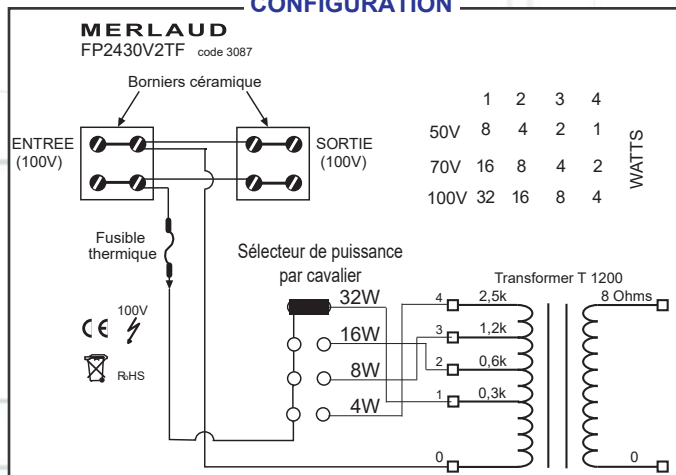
CONFIGURATION

MERLAUD
FP2430V2TF code 3087

Borniers céramique

ENTREE
(100V)

SORTIE
(100V)

|  | 1 | 2 | 3 | 4 |  |
|---|---|---|---|---|---|
| 50V | 8 | 4 | 2 | 1 | WATTS |
| 70V | 16 | 8 | 4 | 2 |  |
| 100V | 32 | 16 | 8 | 4 |  |

Fusible thermique

Sélecteur de puissance par cavalier

Transformer T 1200

32W
16W
8W
4W

4 2,5k
3 1,2k
2 0,6k
1 0,3k
0

8 Ohms
0

CE 100V

RoHS